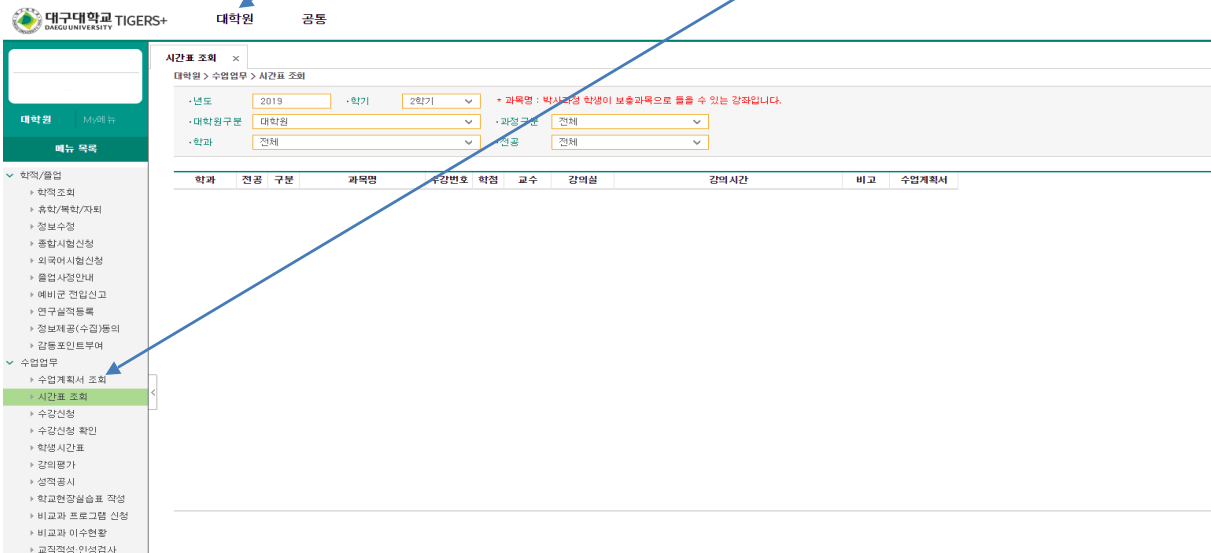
대구대학교 TIGERS+ DAEGU UNIVERSITY 대학원 공통

대학원 My메뉴

메뉴 목록

학적/졸업
학적조회
휴학/복학/자퇴
정보수정
종합시험신청
외국어시험신청
졸업사정안내
예비군 전입신고
연구실적등록
정보제공(수집)동의
갈등포인트부여
수업업무
수업계획서 조회
시간표 조회
수강신청
수강신청 확인
학생시간표
강의평가
성적공시
학교현장실습표 작성
비교과 프로그램 신청
비교과 이수현황
교직적성·인성검사

시간표 조회 ×

대학원 > 수업업무 > 시간표 조회

·년도 2019 ·학기 2학기 * 과목명 : 박사과정 학생이 보충과목으로 들을 수 있는 강좌입니다.
·대학원구분 대학원 ·과정구분 전체
·학과 전체 ·전공 전체

| 학과 | 전공 | 구분 | 과목명 | 수강번호 | 학점 | 교수 | 강의실 | 강의시간 | 비고 | 수업계획서 |
|---|---|---|---|---|---|---|---|---|---|---|